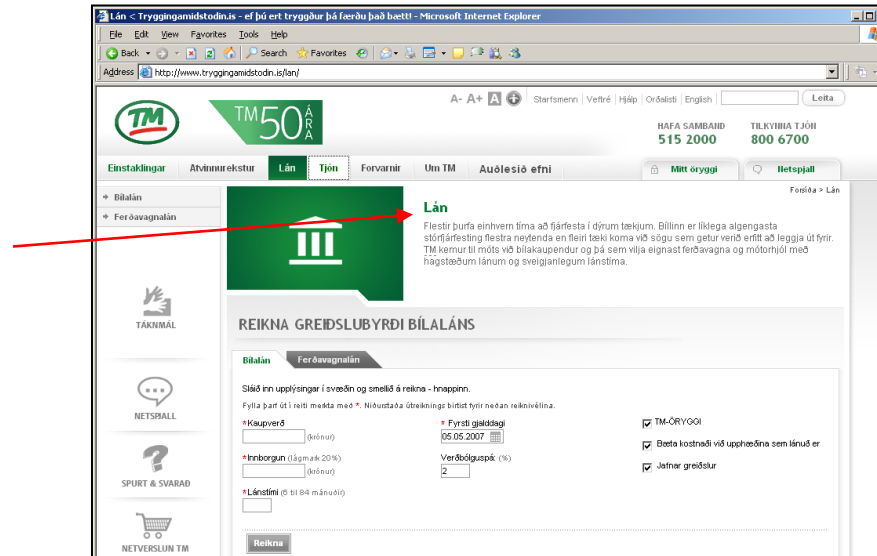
Lán < Tryggingamidstodin.is - ef þú ert tryggður þá færðu það bætt! - Microsoft Internet Explorer

File Edit View Favorites Tools Help

Back Search Favorites

Address http://www.tryggingamidstodin.is/lan/

TM

TM 50 ÁRA

A- A+ A Startsmenn | Veftré | Hjálp | Orðalisti | English Leita

HAFA SAMBAND 515 2000

TILKYNNA TJÓN 800 6700

Einstaklingar Atvinnurekstur Lán Tjón Forvarnir Um TM Auðlesið efni

Mitt öryggi Netspjall

Bílalán
Ferðavagnalán

Forsíða > Lán

Lán

Flestir þurfa einhvern tíma að fjárfesta í dýrum tækjum. Bíllinn er líklega algengasta stórfjárfesting flestra neytenda en fleiri tæki koma við sögu sem getur verið erfitt að leggja út fyrir. TM kemur til móts við bílakaupendur og þá sem vilja eignast ferðavagna og mótorhjól með hagstæðum lánum og sveigjanlegum lánstíma.

TÁKNMÁL

NETSPJALL

SPURT & SVARAÐ

NETVERSLUN TM

REIKNA GREIÐSLUBYRÐI BÍLALÁNS

Bílalán Ferðavagnalán

Sláið inn upplýsingar í svæðin og smellið á reikna - hnappinn.

Fylla þarf út í reiti merkta með *. Niðurstaða útreiknings birtist fyrir neðan reiknivélina.

*Kaupverð (krónur)

*Innborgun (lágmark 20%) (krónur)

*Lánstími (6 til 84 mánuðir)

* Fyrsti gjalddagi
05.05.2007

Verðbólguspá: (%)
2

TM-ÖRYGGI

Bæta kostnaði við upphæðina sem lánuð er

Jafnar greiðslur

Reikna